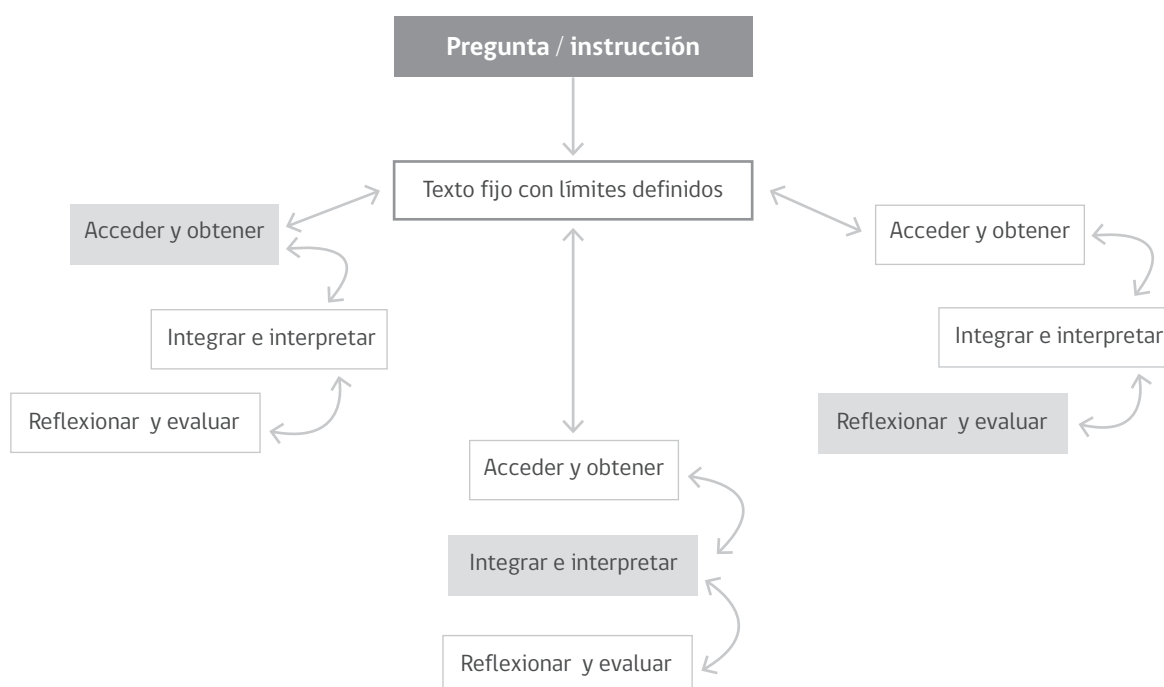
Pregunta / instrucción

Texto fijo con límites definidos

Acceder y obtener

Integrar e interpretar

Reflexionar y evaluar

Acceder y obtener

Integrar e interpretar

Reflexionar y evaluar

Acceder y obtener

Integrar e interpretar

Reflexionar y evaluar